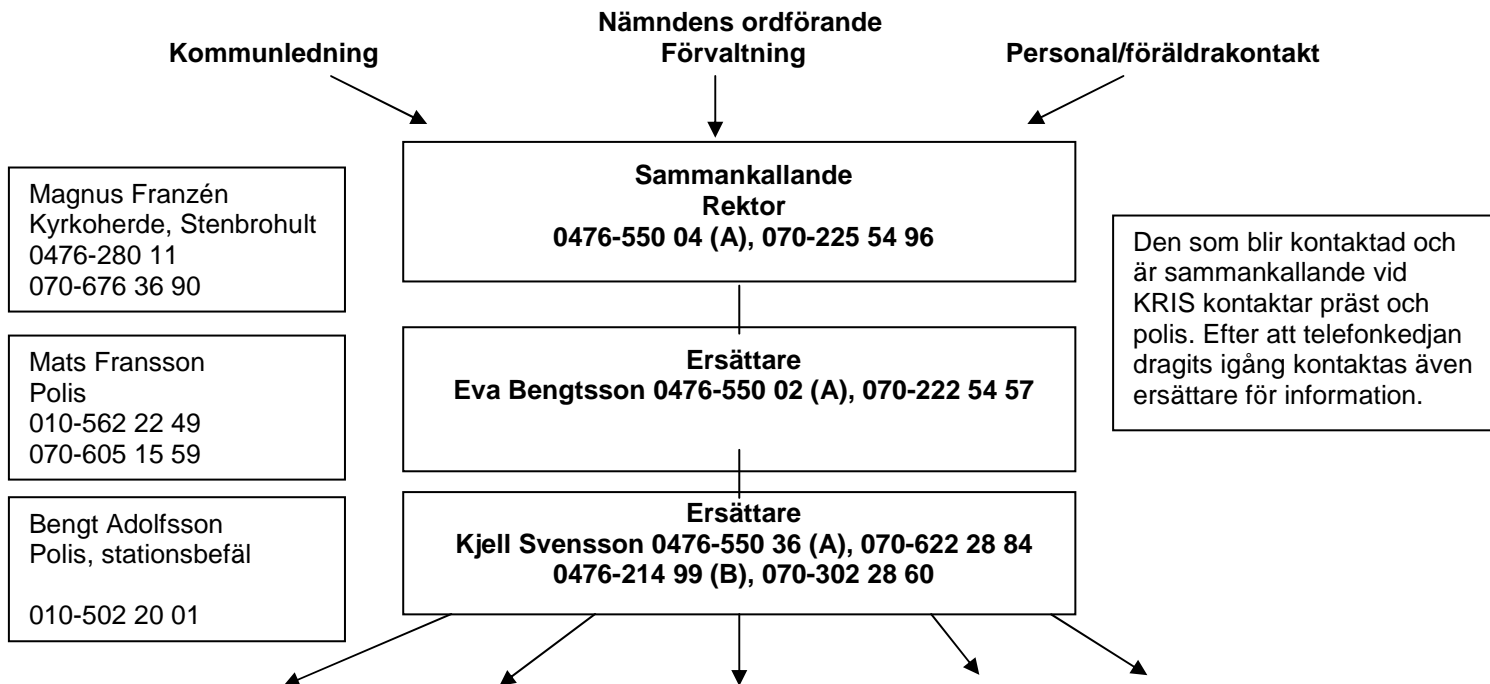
Kommunledning

Nämndens ordförande
Förvaltning

Personal/föräldrakontakt

Magnus Franzén
Kyrkoherde, Stenbrohult
0476-280 11
070-676 36 90

Sammankallande
Rektor
0476-550 04 (A), 070-225 54 96

Den som blir kontaktad och är sammankallande vid KRIS kontaktar präst och polis. Efter att telefonkedjan dragits igång kontaktas även ersättare för information.

Mats Fransson
Polis
010-562 22 49
070-605 15 59

Ersättare
Eva Bengtsson 0476-550 02 (A), 070-222 54 57

Bengt Adolfsson
Polis, stationsbefäl

010-502 20 01

Ersättare
Kjell Svensson 0476-550 36 (A), 070-622 28 84
0476-214 99 (B), 070-302 28 60